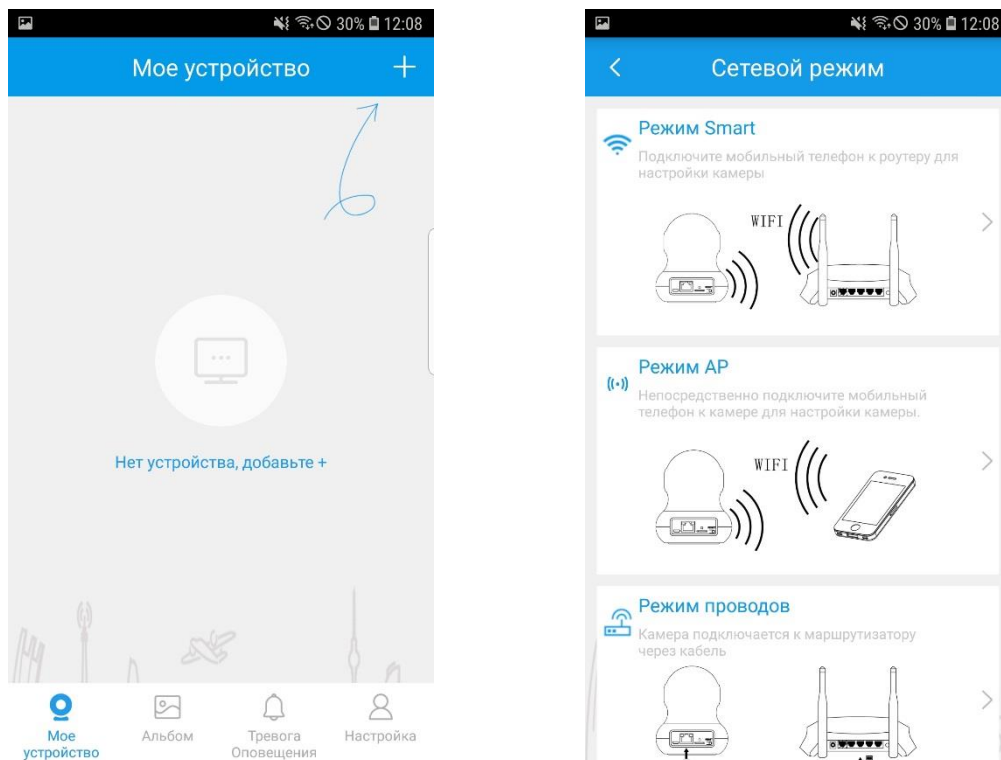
30% 12:08

Мое устройство +

Нет устройства, добавьте +

Мое устройство
Альбом
Тревога Оповещения
Настройка

30% 12:08

<
Сетевой режим

Режим Smart
Подключите мобильный телефон к роутеру для настройки камеры

WIFI

>

Режим AP
Непосредственно подключите мобильный телефон к камере для настройки камеры.

WIFI

>

Режим проводов
Камера подключается к маршрутизатору через кабель

>